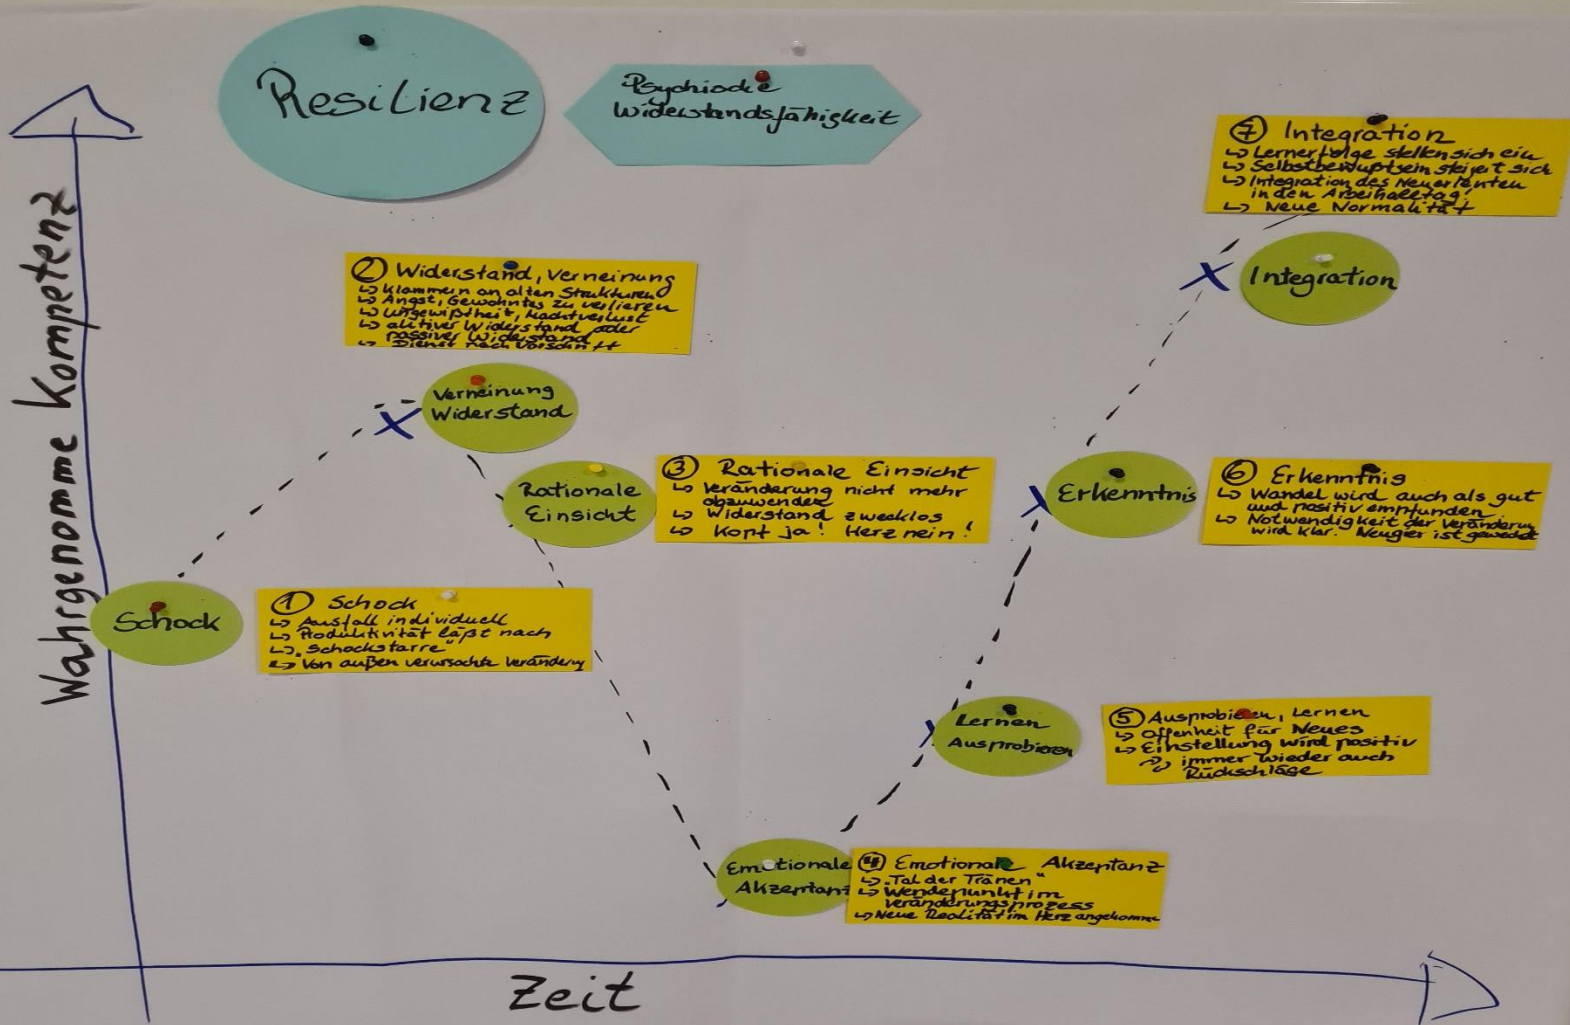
Resilienz

Psychische Widerstandsfähigkeit

Wahrgenomme Kompetenz

Zeit

Schock

① Schock
↳ Ausfall individuell
↳ Produktivität läßt nach
↳ „Schockstarre"
↳ Von außen verursachte Veränderung

Verneinung Widerstand

② Widerstand, Verneinung
↳ Klammern an alten Strukturen
↳ Angst, Gewohntes zu verlieren
↳ Ungewißheit, Machtverlust
↳ aktiver Widerstand oder passiver Widerstand
↳ Dienst nach Vorschrift

Rationale Einsicht

③ Rationale Einsicht
↳ Veränderung nicht mehr abzuwenden
↳ Widerstand zwecklos
↳ Kopf ja! Herz nein!

Emotionale Akzeptanz

④ Emotionale Akzeptanz
↳ „Tal der Tränen"
↳ Wendepunkt im Veränderungsprozess
↳ Neue Realität im Herz angekommen

Lernen Ausprobieren

⑤ Ausprobieren, Lernen
↳ Offenheit für Neues
↳ Einstellung wird positiv
↝ immer wieder auch Rückschläge

Erkenntnis

⑥ Erkenntnis
↳ Wandel wird auch als gut und positiv empfunden
↳ Notwendigkeit der Veränderung wird klar. Neugier ist geweckt

Integration

⑦ Integration
↳ Lernerfolge stellen sich ein
↳ Selbstbewußtsein steigt sich
↳ Integration des Neuerlernten in den Arbeitsalltag!
↳ Neue Normalität